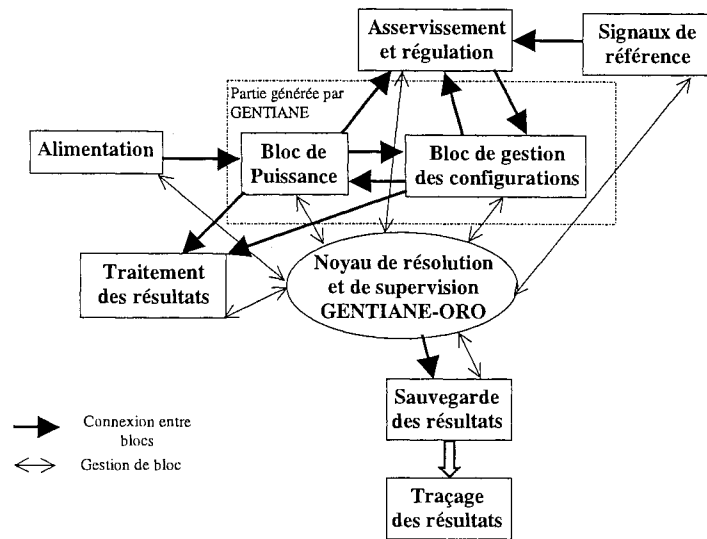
Asservissement et régulation

Signaux de référence

Partie générée par GENTIANE

Alimentation

Bloc de Puissance

Bloc de gestion des configurations

Traitement des résultats

Noyau de résolution et de supervision GENTIANE-ORO

Sauvegarde des résultats

Traçage des résultats

Connexion entre blocs

Gestion de bloc